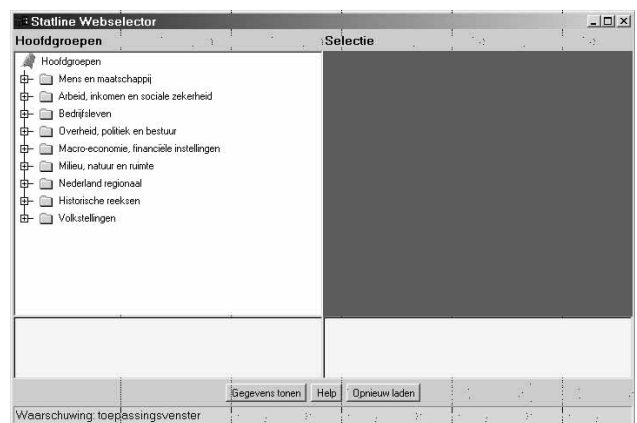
Statline Webselector

Hoofdgroepen

Selectie

Hoofdgroepen
Mens en maatschappij
Arbeid, inkomen en sociale zekerheid
Bedrijfsleven
Overheid, politiek en bestuur
Macro-economie, financiële instellingen
Milieu, natuur en ruimte
Nederland regionaal
Historische reeksen
Volkstellingen

Gegevens tonen
Help
Opnieuw laden

Waarschuwing: toepassingsvenster